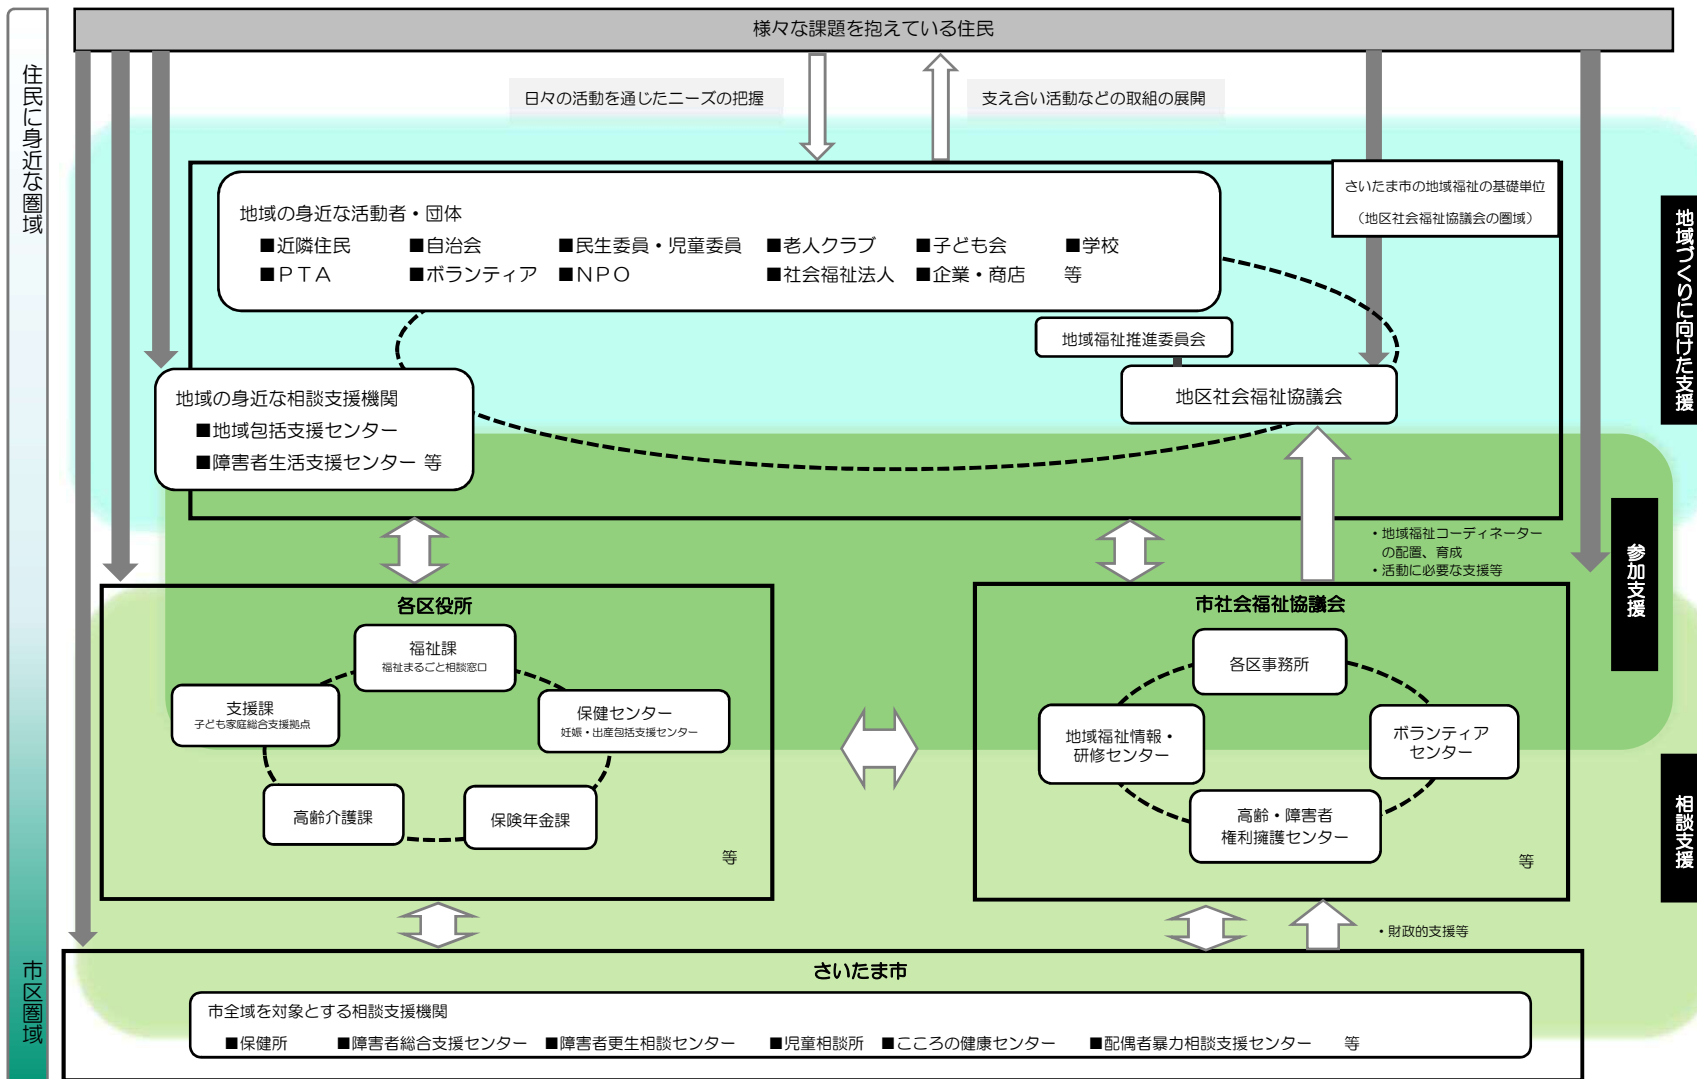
住民に身近な圏域

様々な課題を抱えている住民

日々の活動を通じたニーズの把握

支え合い活動などの取組の展開

さいたま市の地域福祉の基礎単位
（地区社会福祉協議会の圏域）

地域の身近な活動者・団体
■近隣住民 ■自治会 ■民生委員・児童委員 ■老人クラブ ■子ども会 ■学校
■ＰＴＡ ■ボランティア ■ＮＰＯ ■社会福祉法人 ■企業・商店 等

地域づくりに向けた支援

地域福祉推進委員会

地区社会福祉協議会

地域の身近な相談支援機関
■地域包括支援センター
■障害者生活支援センター 等

・地域福祉コーディネーターの配置、育成
・活動に必要な支援等

参加支援

各区役所

福祉課
福祉まるごと相談窓口

支援課
子ども家庭総合支援拠点

保健センター
妊娠・出産包括支援センター

高齢介護課

保険年金課

等

市社会福祉協議会

各区事務所

地域福祉情報・研修センター

ボランティアセンター

高齢・障害者権利擁護センター

等

相談支援

・財政的支援等

市区圏域

さいたま市

市全域を対象とする相談支援機関
■保健所 ■障害者総合支援センター ■障害者更生相談センター ■児童相談所 ■こころの健康センター ■配偶者暴力相談支援センター 等